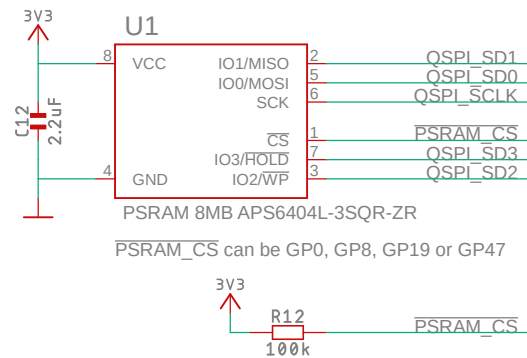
3V3

U1

8 VCC

C12 2.2uF

4 GND

IO1/MISO 2 QSPI_SD1
IO0/MOSI 5 QSPI_SD0
SCK 6 QSPI_SCLK
$\overline{CS}$ 1 $\overline{PSRAM\_CS}$
IO3/$\overline{HOLD}$ 7 QSPI_SD3
IO2/$\overline{WP}$ 3 QSPI_SD2

PSRAM 8MB APS6404L-3SQR-ZR

$\overline{PSRAM\_CS}$ can be GP0, GP8, GP19 or GP47

3V3

R12
100k

$\overline{PSRAM\_CS}$